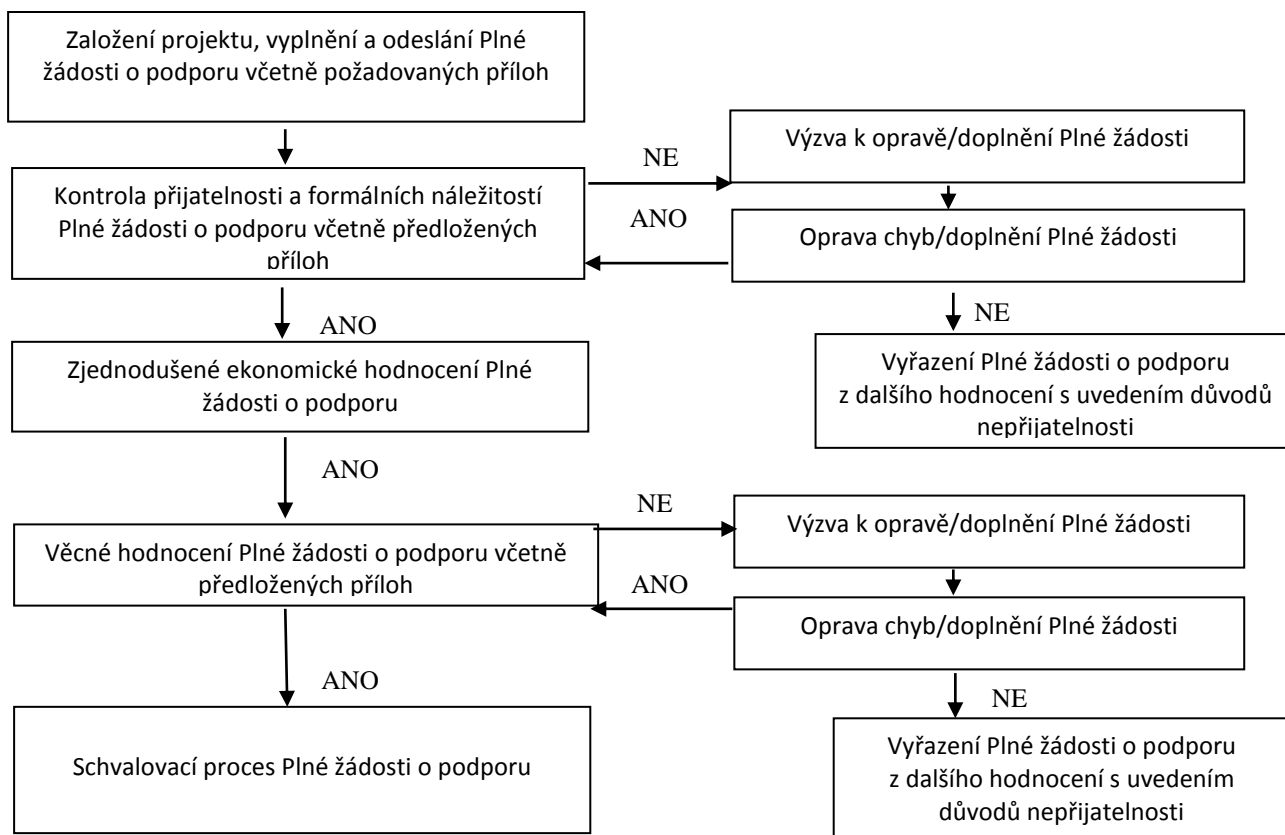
Založení projektu, vyplnění a odeslání Plné žádosti o podporu včetně požadovaných příloh

NE

Výzva k opravě/doplnění Plné žádosti

Kontrola přijatelnosti a formálních náležitostí Plné žádosti o podporu včetně předložených příloh

ANO

Oprava chyb/doplnění Plné žádosti

ANO

NE

Zjednodušené ekonomické hodnocení Plné žádosti o podporu

Vyřazení Plné žádosti o podporu z dalšího hodnocení s uvedením důvodů nepřijatelnosti

ANO

NE

Výzva k opravě/doplnění Plné žádosti

Věcné hodnocení Plné žádosti o podporu včetně předložených příloh

ANO

Oprava chyb/doplnění Plné žádosti

ANO

NE

Schvalovací proces Plné žádosti o podporu

Vyřazení Plné žádosti o podporu z dalšího hodnocení s uvedením důvodů nepřijatelnosti